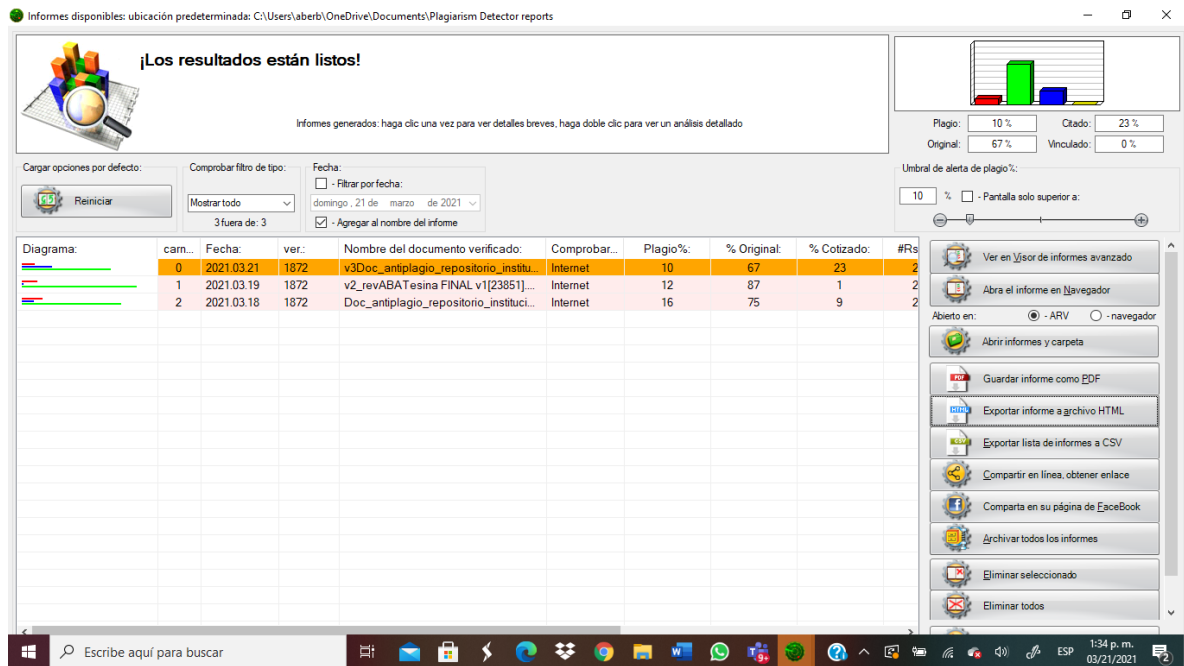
Informes disponibles: ubicación predeterminada: C:\Users\aberb\OneDrive\Documents\Plagiarism Detector reports

¡Los resultados están listos!

Informes generados: haga clic una vez para ver detalles breves, haga doble clic para ver un análisis detallado

Plagio: 10 %
Citado: 23 %
Original: 67 %
Vinculado: 0 %

Cargar opciones por defecto:
Reiniciar

Comprobar filtro de tipo:
Mostrar todo
3 fuera de: 3

Fecha:
- Filtrar por fecha:
domingo , 21 de marzo de 2021
- Agregar al nombre del informe

Umbral de alerta de plagio%:
10 %
- Pantalla solo superior a:

| Diagrama: | carn... | Fecha: | ver.: | Nombre del documento verificado: | Comprobar... | Plagio%: | % Original: | % Cotizado: | #Rs |
|---|---|---|---|---|---|---|---|---|---|
| | 0 | 2021.03.21 | 1872 | v3Doc_antiplagio_repositorio_institu... | Internet | 10 | 67 | 23 | 2 |
| | 1 | 2021.03.19 | 1872 | v2_revABATesina FINAL v1[23851].... | Internet | 12 | 87 | 1 | 2 |
| | 2 | 2021.03.18 | 1872 | Doc_antiplagio_repositorio_instituci... | Internet | 16 | 75 | 9 | 2 |

Ver en Visor de informes avanzado
Abra el informe en Navegador
Abierto en: - ARV - navegador
Abrir informes y carpeta
Guardar informe como PDF
Exportar informe a archivo HTML
Exportar lista de informes a CSV
Compartir en línea, obtener enlace
Comparta en su página de FaceBook
Archivar todos los informes
Eliminar seleccionado
Eliminar todos

Escribe aquí para buscar
ESP
1:34 p. m.
03/21/2021